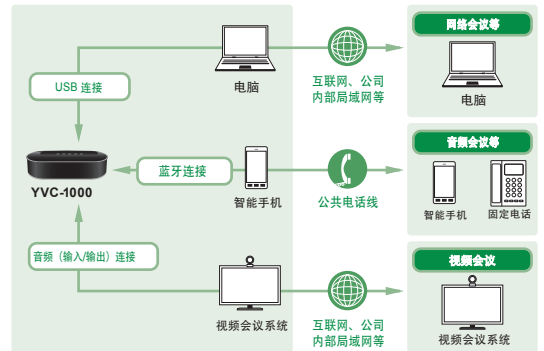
网络会议等

USB 连接

电脑

互联网、公司内部局域网等

电脑

音频会议等

YVC-1000

蓝牙连接

智能手机

公共电话线

智能手机

固定电话

视频会议

音频（输入/输出）连接

视频会议系统

互联网、公司内部局域网等

视频会议系统